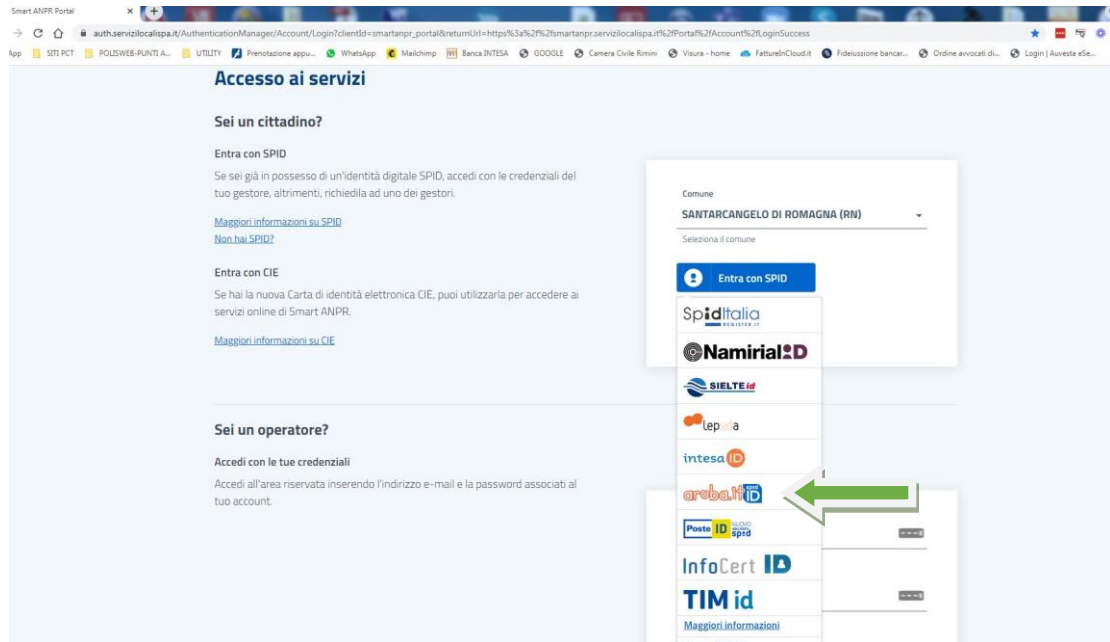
Smart ANPR Portal

auth.servizilocalispa.it/AuthenticationManager/Account/Login?clientId=smartanpr_portal&returnUrl=https%3a%2f%2fsmartanpr.servizilocalispa.it%2fPortal%2fAccount%2fLoginSuccess

App SITI PCT POLISWEB-PUNTI A... UTILITY Prenotazione appu... WhatsApp Mailchimp Banca INTESA GOOGLE Camera Civile Rimini Visura - home FattureInCloud.it Fideiussione bancar... Ordine avvocati di... Login | Auvesta eSe...

Accesso ai servizi

Sei un cittadino?

Entra con SPID

Se sei già in possesso di un'identità digitale SPID, accedi con le credenziali del tuo gestore, altrimenti, richiedila ad uno dei gestori.

Maggiori informazioni su SPID
Non hai SPID?

Entra con CIE

Se hai la nuova Carta di identità elettronica CIE, puoi utilizzarla per accedere ai servizi online di Smart ANPR.

Maggiori informazioni su CIE

Sei un operatore?

Accedi con le tue credenziali

Accedi all'area riservata inserendo l'indirizzo e-mail e la password associati al tuo account.

Comune
SANTARCANGELO DI ROMAGNA (RN)
Seleziona il comune

Entra con SPID

SpidItalia REGISTER.IT
Namirial ID
SIELTE id
lepida
intesa ID
aruba.it ID
Poste ID spid
InfoCert ID
TIM id
Maggiori informazioni